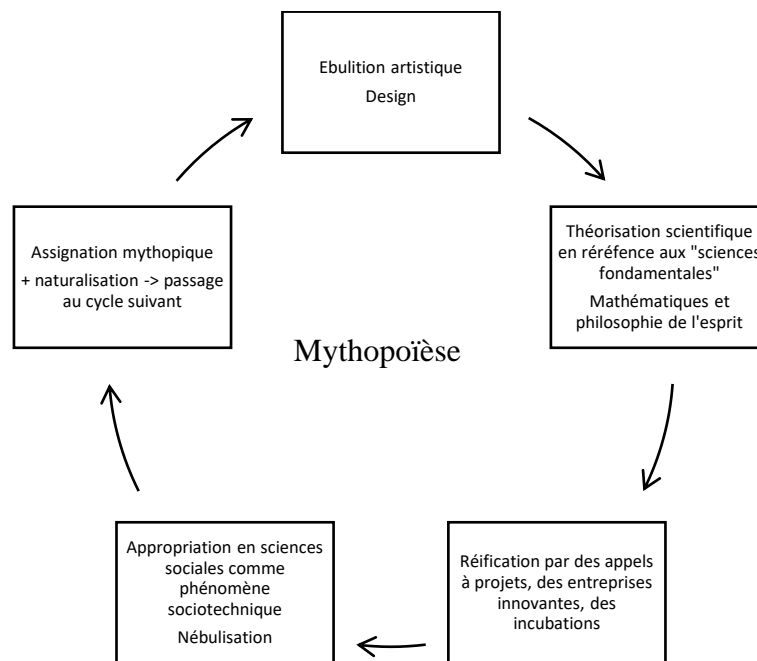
Ebulition artistique
Design

Théorisation scientifique en réréfence aux "sciences fondamentales"
Mathématiques et philosophie de l'esprit

Réification par des appels à projets, des entreprises innovantes, des incubations

Appropriation en sciences sociales comme phénomène sociotechnique
Nébulisation

Assignation mythopique
+ naturalisation -> passage au cycle suivant

Mythopoïèse